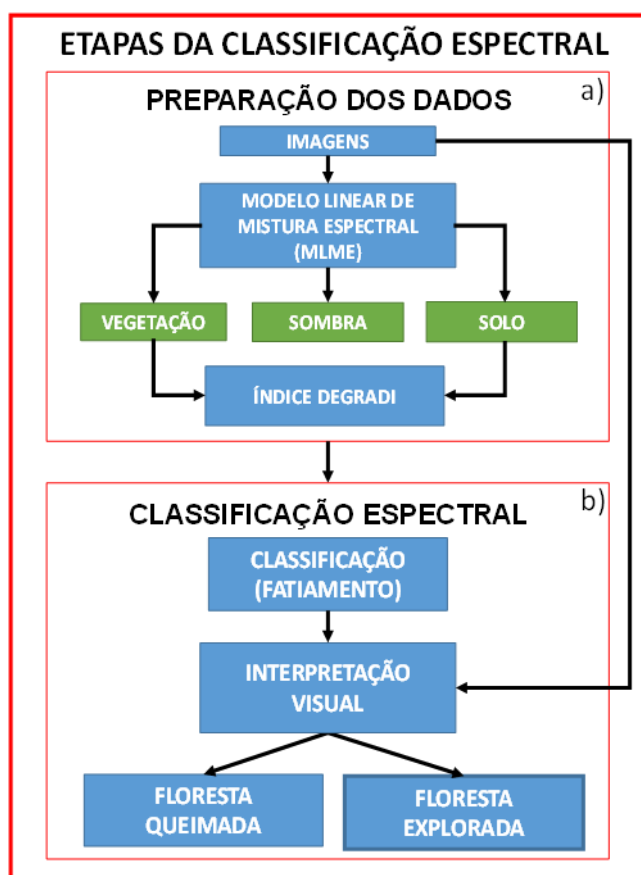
ETAPAS DA CLASSIFICAÇÃO ESPECTRAL

PREPARAÇÃO DOS DADOS

a)

IMAGENS

MODELO LINEAR DE MISTURA ESPECTRAL (MLME)

VEGETAÇÃO

SOMBRA

SOLO

ÍNDICE DEGRADI

CLASSIFICAÇÃO ESPECTRAL

b)

CLASSIFICAÇÃO (FATIAMENTO)

INTERPRETAÇÃO VISUAL

FLORESTA QUEIMADA

FLORESTA EXPLORADA